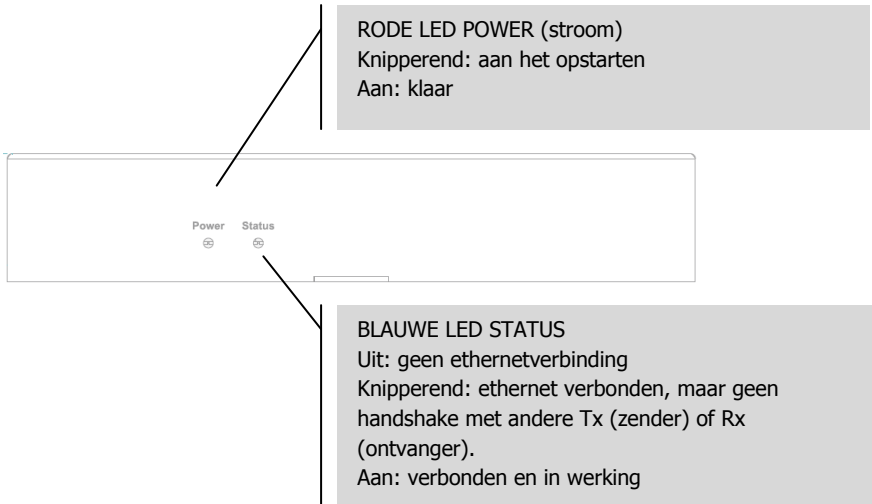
RODE LED POWER (stroom)
Knipperend: aan het opstarten
Aan: klaar

Power Status

BLAUWE LED STATUS
Uit: geen ethernetverbinding
Knipperend: ethernet verbonden, maar geen handshake met andere Tx (zender) of Rx (ontvanger).
Aan: verbonden en in werking